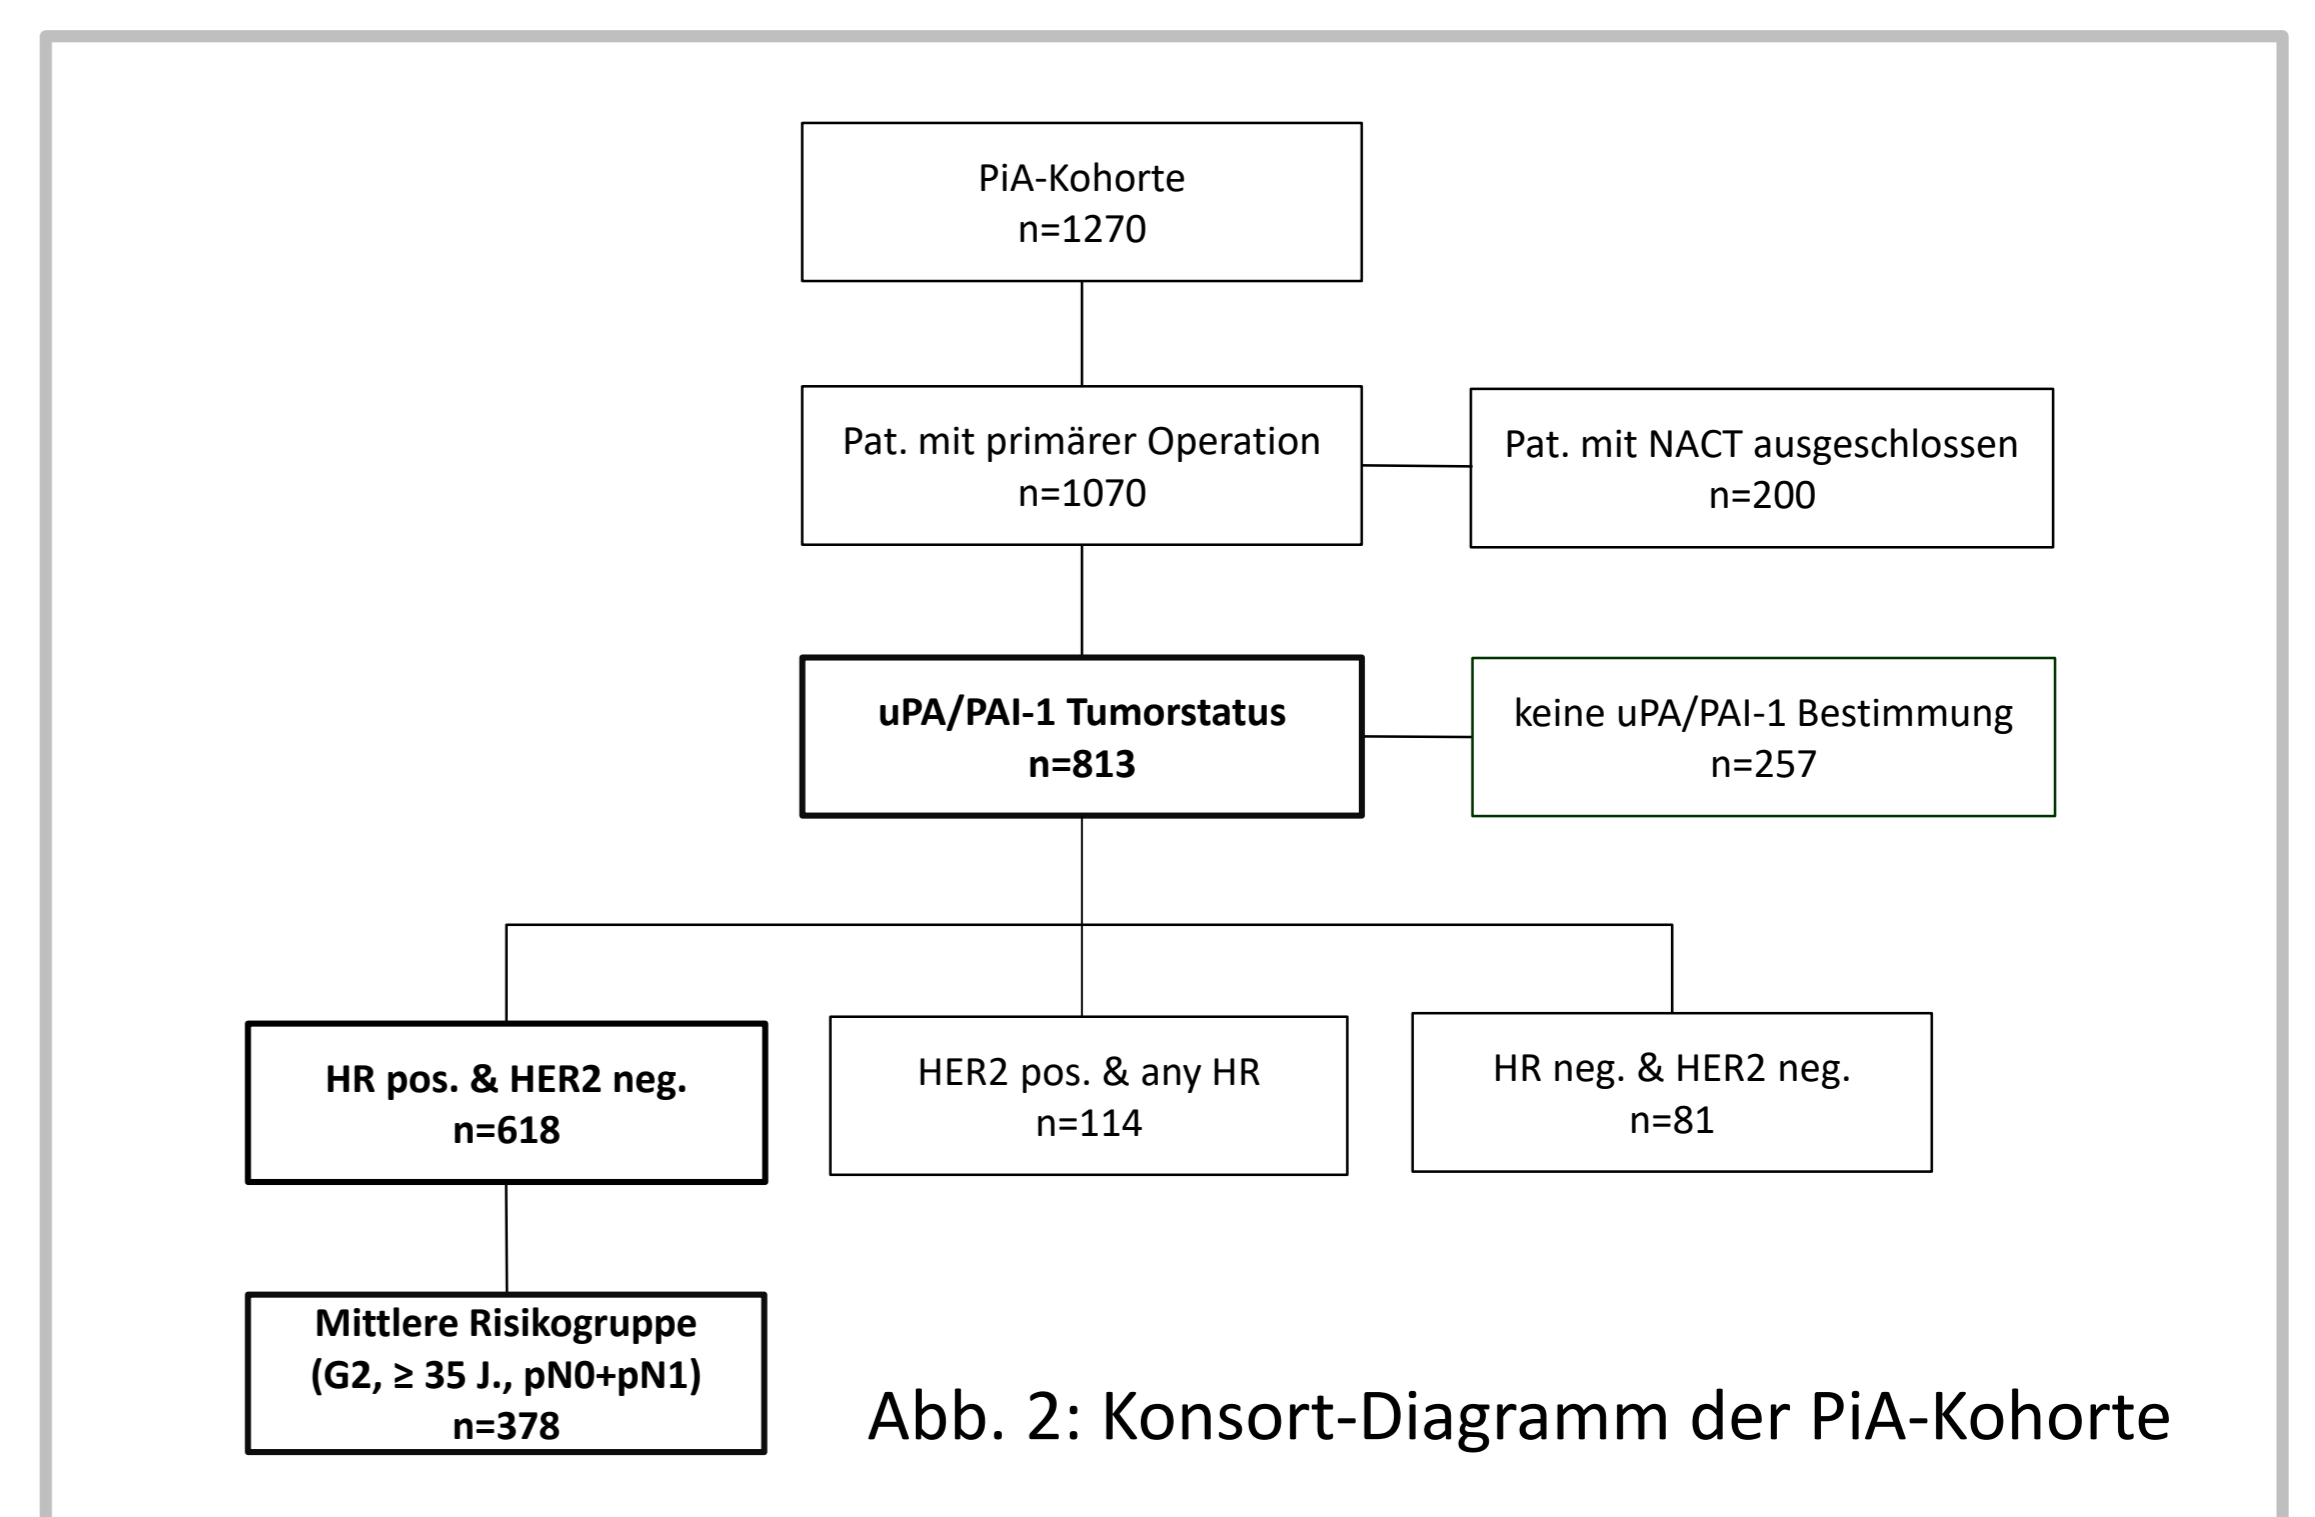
PiA-Kohorte
n=1270

Pat. mit primärer Operation
n=1070

Pat. mit NACT ausgeschlossen
n=200

uPA/PAI-1 Tumorstatus
n=813

keine uPA/PAI-1 Bestimmung
n=257

HR pos. & HER2 neg.
n=618

HER2 pos. & any HR
n=114

HR neg. & HER2 neg.
n=81

Mittlere Risikogruppe
(G2, ≥ 35 J., pN0+pN1)
n=378

Abb. 2: Konsort-Diagramm der PiA-Kohorte